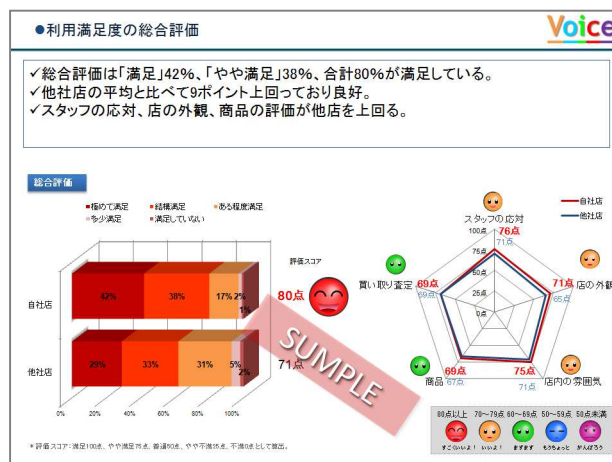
●利用満足度の総合評価

Voice

✓総合評価は「満足」42%、「やや満足」38%、合計80%が満足している。
✓他社店の平均と比べて9ポイント上回っており良好。
✓スタッフの応対、店の外観、商品の評価が他店を上回る。

総合評価

■極めて満足 ■結構満足 ■ある程度満足 ■多少満足 ■満足していない

評価スコア

自社店 42% 38% 17% 2% 1% 80点

他社店 29% 33% 31% 5% 2% 71点

0% 20% 40% 60% 80% 100%

SUMPLE

※評価スコア：満足100点、やや満足75点、普通50点、やや不満25点、不満0点として算出。

自社店
他社店

スタッフの応対 76点 71点
店の外観 71点 65
店内の雰囲気 75点 71点
商品 69点 67点
買い取り査定 69点 69点

100 75 50 25 0

80点以上 70～79点 60～69点 50～59点 50点未満
すごいよ！ いいよ！ まずまず もうちょっと がんばろう